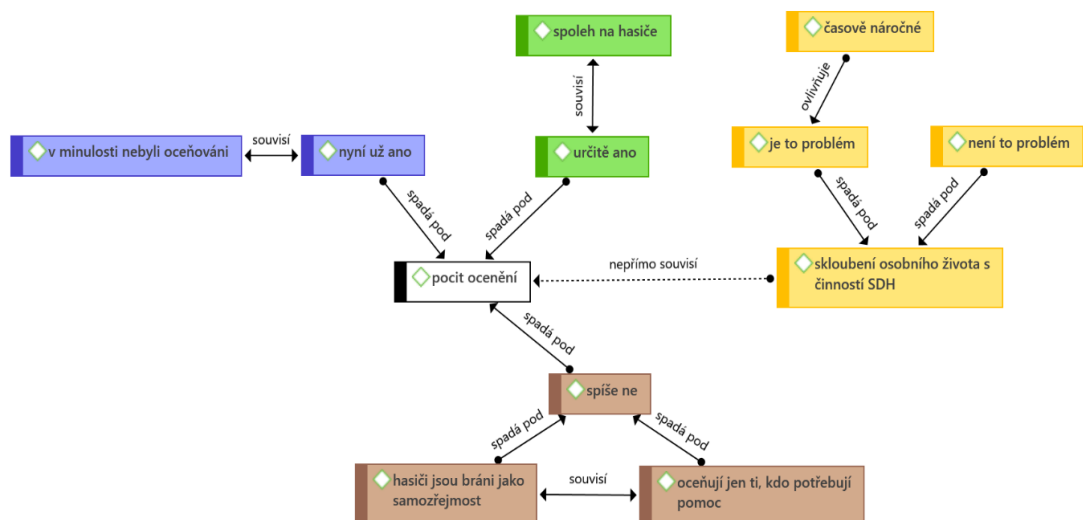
spoleh na hasiče

časově náročné

souvisí

ovlivňuje

v minulosti nebyli oceňováni

souvisí

nyní už ano

určitě ano

je to problém

není to problém

spadá pod

spadá pod

spadá pod

spadá pod

pocit ocenění

nepřímo souvisí

skloubení osobního života s činností SDH

spadá pod

spíše ne

spadá pod

spadá pod

hasiči jsou bráni jako samozřejmost

souvisí

oceňují jen ti, kdo potřebují pomoc